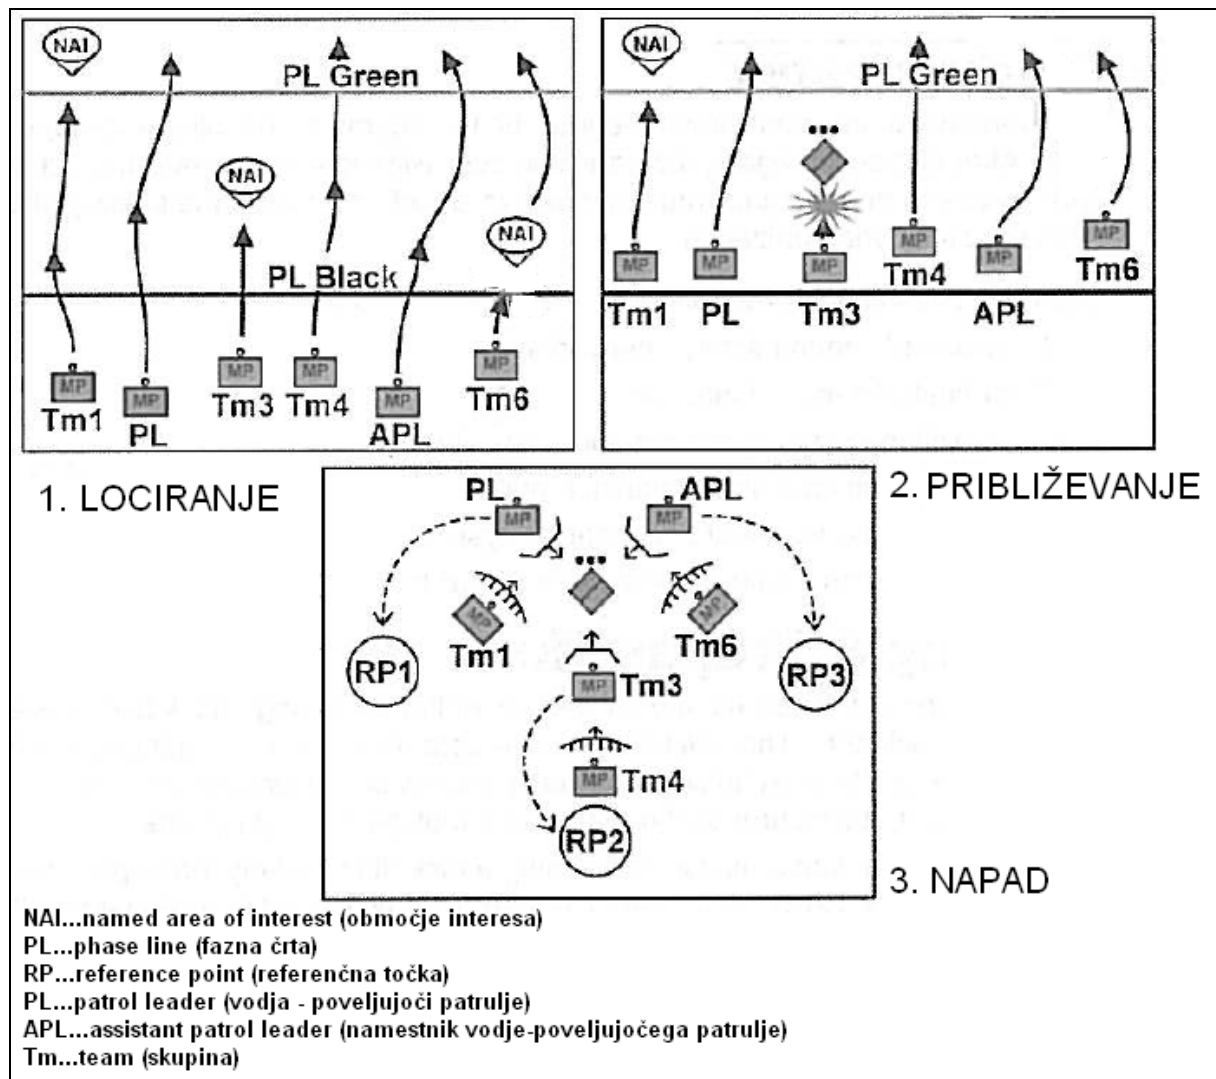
NAI
PL Green
NAI
NAI
PL Black
MP
MP
MP
MP
MP
MP
Tm1
PL
Tm3
Tm4
APL
Tm6

NAI
PL Green
MP
MP
MP
MP
MP
MP
Tm1
PL
Tm3
Tm4
APL
Tm6

1. LOCIRANJE

2. PRIBLIŽEVANJE

PL
APL
MP
MP
MP
MP
Tm1
Tm6
RP1
RP3
MP
Tm3
MP
Tm4
RP2

3. NAPAD

NAI...named area of interest (območje interesa)
PL...phase line (fazna črta)
RP...reference point (referenčna točka)
PL...patrol leader (vodja - poveljujoči patrulje)
APL...assistant patrol leader (namestnik vodje-poveljujočega patrulje)
Tm...team (skupina)